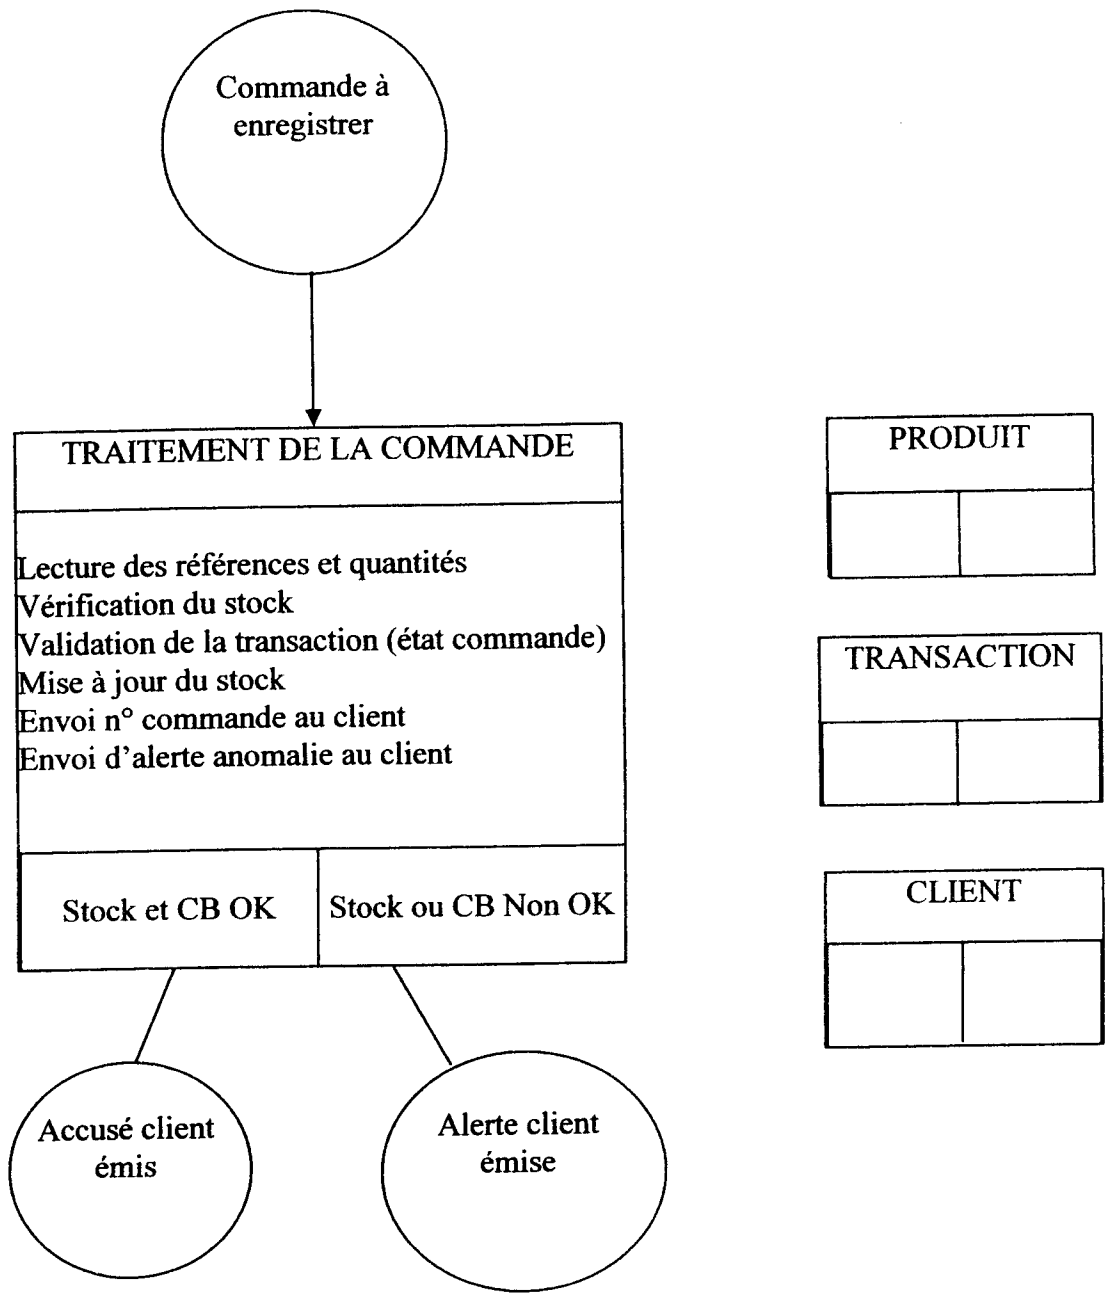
Commande à enregistrer

TRAITEMENT DE LA COMMANDE

Lecture des références et quantités
Vérification du stock
Validation de la transaction (état commande)
Mise à jour du stock
Envoi n° commande au client
Envoi d'alerte anomalie au client

Stock et CB OK

Stock ou CB Non OK

Accusé client émis

Alerte client émise

PRODUIT

TRANSACTION

CLIENT